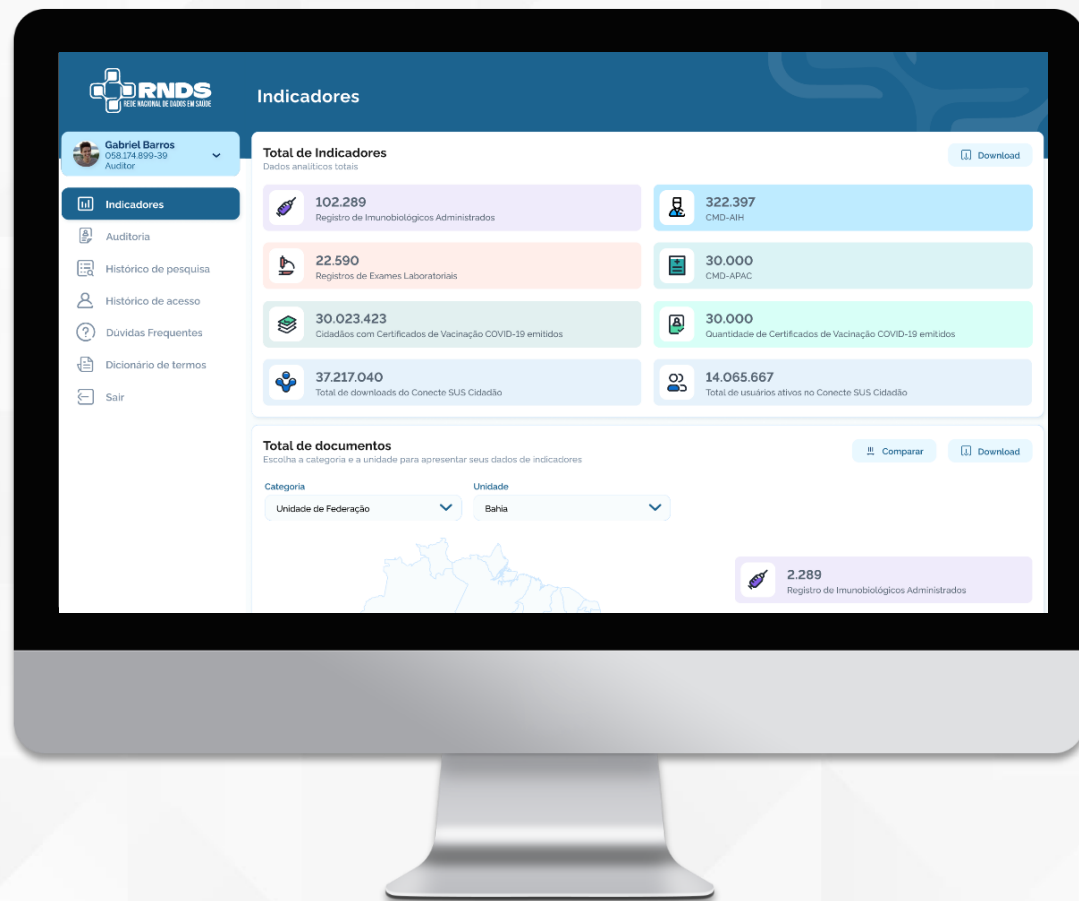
RNDS
REDE NACIONAL DE DADOS EM SAÚDE

Indicadores

Gabriel Barros
058.174.899-39
Auditor

Indicadores
Auditoria
Histórico de pesquisa
Histórico de acesso
Dúvidas Frequentes
Dicionário de termos
Sair

Total de Indicadores
Dados analíticos totais

Download

102.289
Registro de Imunobiológicos Administrados

322.397
CMD-AIH

22.590
Registros de Exames Laboratoriais

30.000
CMD-APAC

30.023.423
Cidadãos com Certificados de Vacinação COVID-19 emitidos

30.000
Quantidade de Certificados de Vacinação COVID-19 emitidos

37.217.040
Total de downloads do Conecte SUS Cidadão

14.065.667
Total de usuários ativos no Conecte SUS Cidadão

Total de documentos
Escolha a categoria e a unidade para apresentar seus dados de indicadores

Comparar

Download

Categoria
Unidade de Federação

Unidade
Bahia

2.289
Registro de Imunobiológicos Administrados